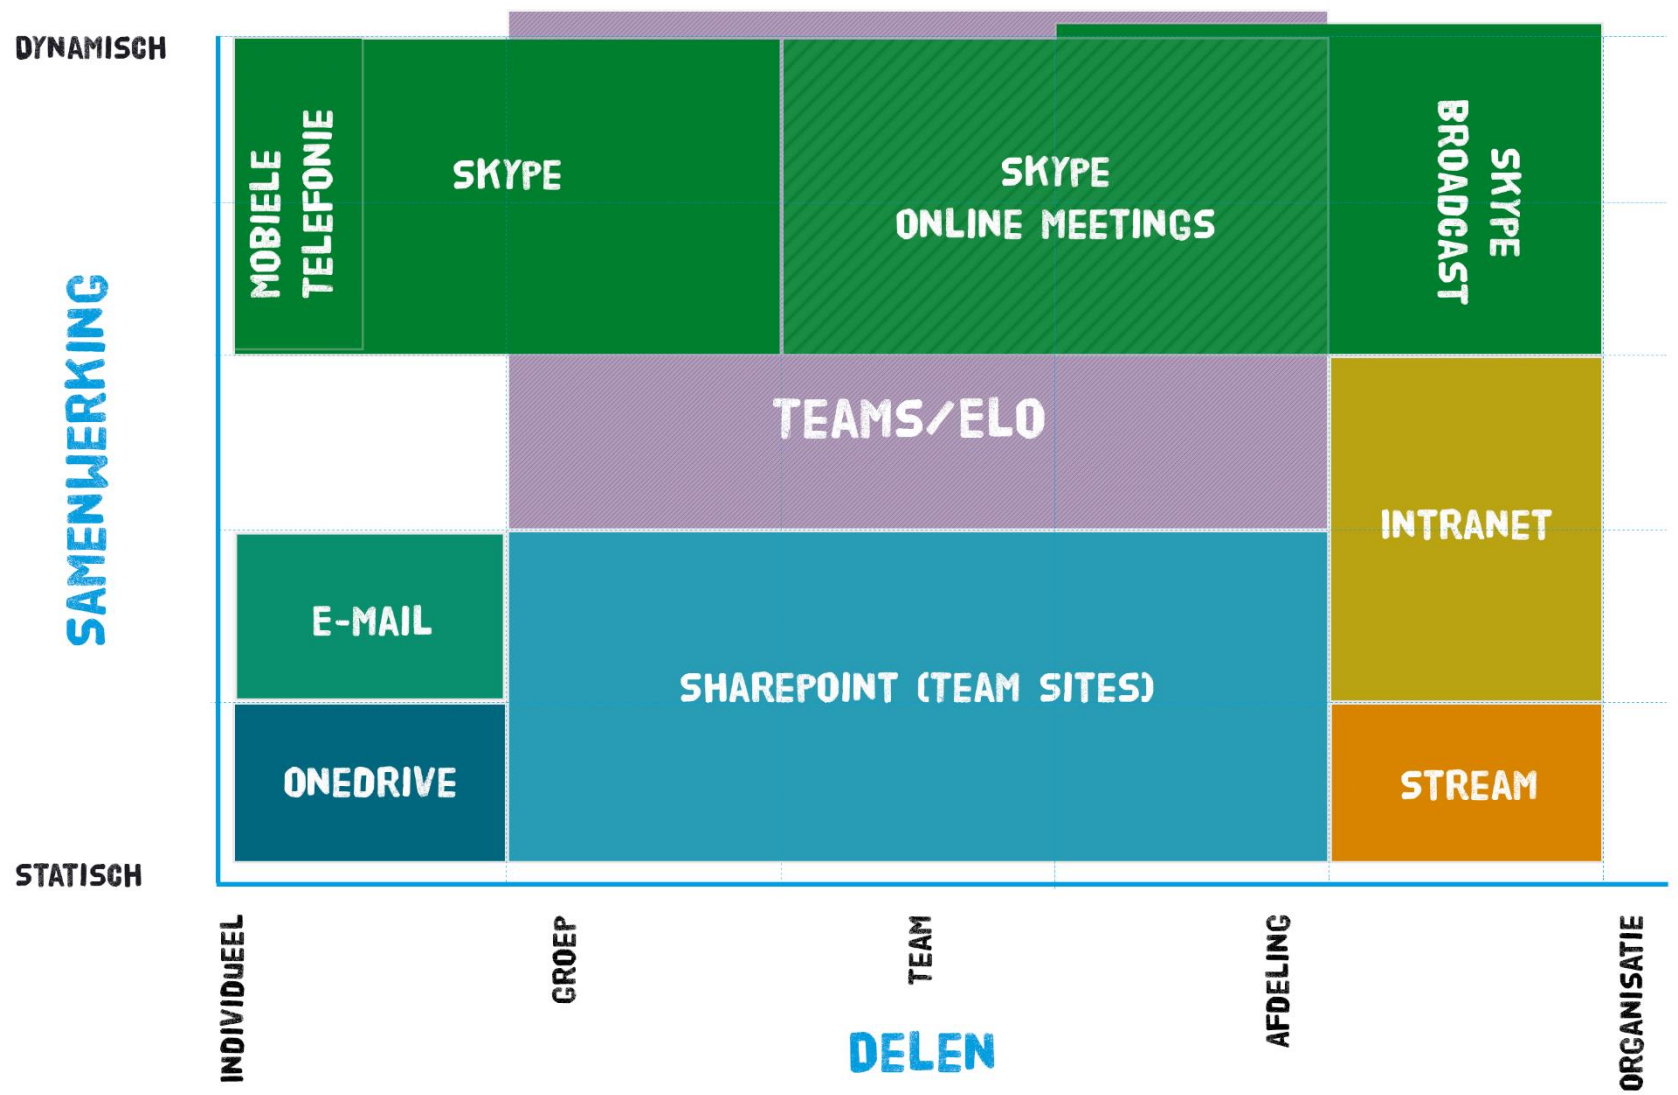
DYNAMISCH

SAMENWERKING

STATISCH

MOBIELE TELEFONIE

SKYPE

SKYPE ONLINE MEETINGS

SKYPE BROADCAST

TEAMS/ELO

INTRANET

E-MAIL

SHAREPOINT (TEAM SITES)

ONEDRIVE

STREAM

INDIVIDUEEL

GROEP

TEAM

AFDELING

ORGANISATIE

DELEN